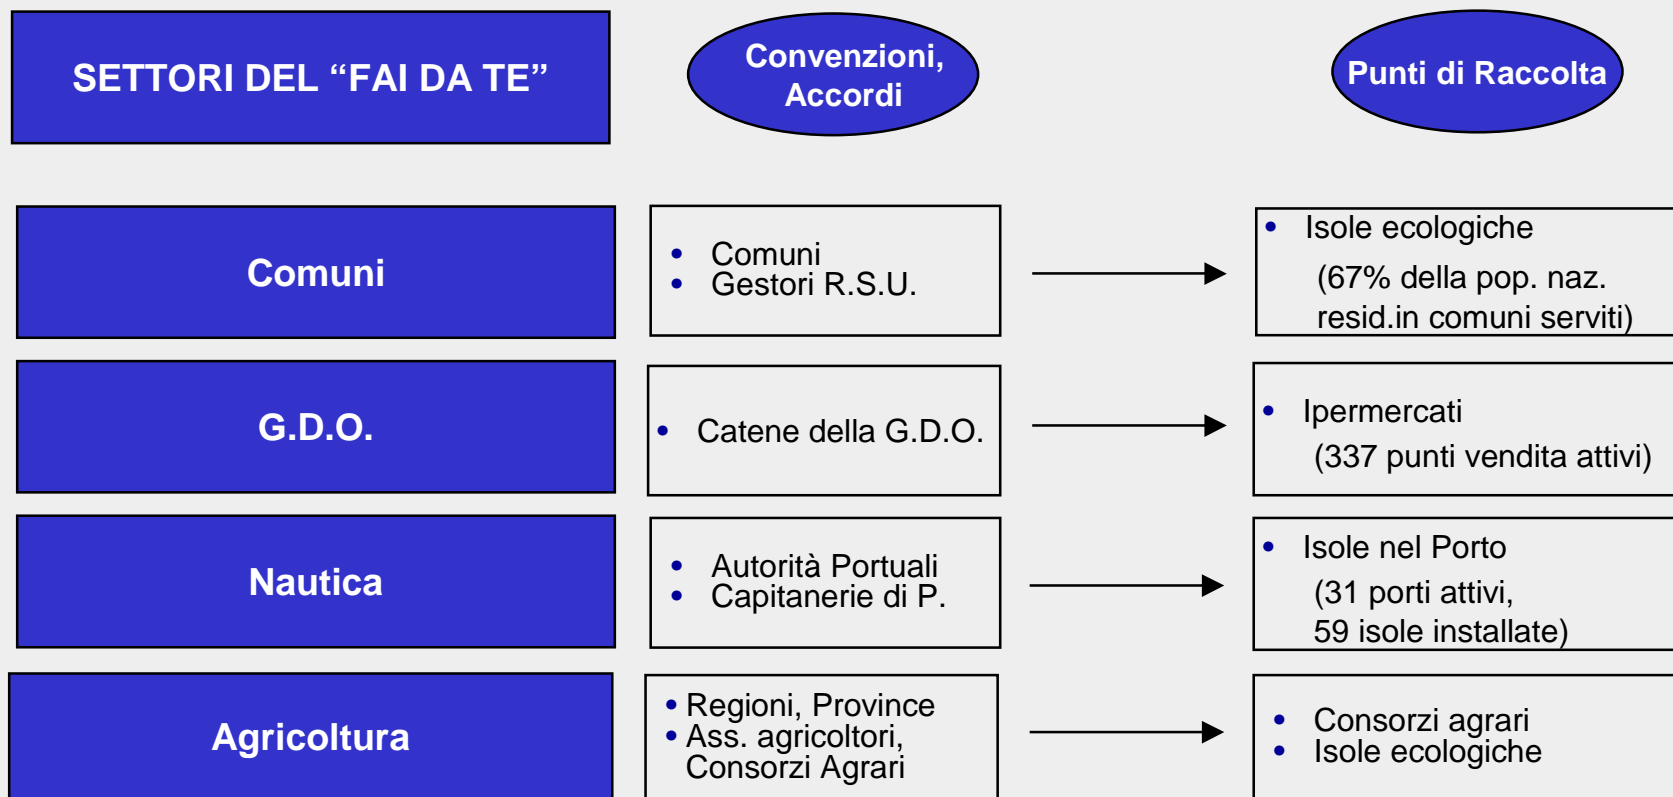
SETTORI DEL “FAI DA TE”

Convenzioni, Accordi

Punti di Raccolta

Comuni

- Comuni
- Gestori R.S.U.

- Isole ecologiche
(67% della pop. naz. resid.in comuni serviti)

G.D.O.

- Catene della G.D.O.

- Ipermercati
(337 punti vendita attivi)

Nautica

- Autorità Portuali
- Capitanerie di P.

- Isole nel Porto
(31 porti attivi, 59 isole installate)

Agricoltura

- Regioni, Province
- Ass. agricoltori, Consorzi Agrari

- Consorzi agrari
- Isole ecologiche